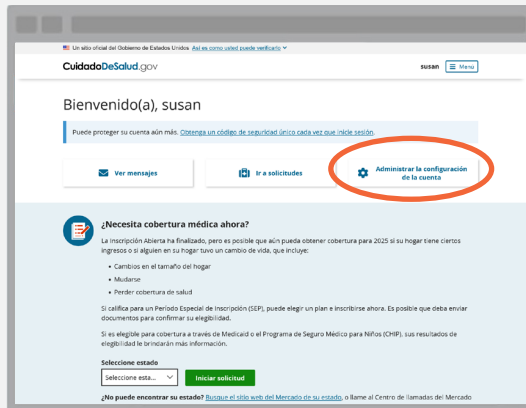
Un sitio oficial del Gobierno de Estados Unidos Así es como usted puede verificarlo

CuidadoDeSalud.gov

susan Menu

Bienvenido(a), susan

Puede proteger su cuenta aún más. Obtenga un código de seguridad único cada vez que inicie sesión.

Ver mensajes

Ir a solicitudes

Administrar la configuración de la cuenta

¿Necesita cobertura médica ahora?

La Inscripción Abierta ha finalizado, pero es posible que aún pueda obtener cobertura para 2025 si su hogar tiene ciertos ingresos o si alguien en su hogar tuvo un cambio de vida, que incluye:

- Cambios en el tamaño del hogar
- Mudarse
- Perder cobertura de salud

Si califica para un Período Especial de Inscripción (SEP), puede elegir un plan e inscribirse ahora. Es posible que deba enviar documentos para confirmar su elegibilidad.

Si es elegible para cobertura a través de Medicaid o el Programa de Seguro Médico para Niños (CHIP), sus resultados de elegibilidad le brindarán más información.

Seleccione estado

Seleccione esta...

Iniciar solicitud

¿No puede encontrar su estado? Busque el sitio web del Mercado de su estado, o llame al Centro de llamadas del Mercado